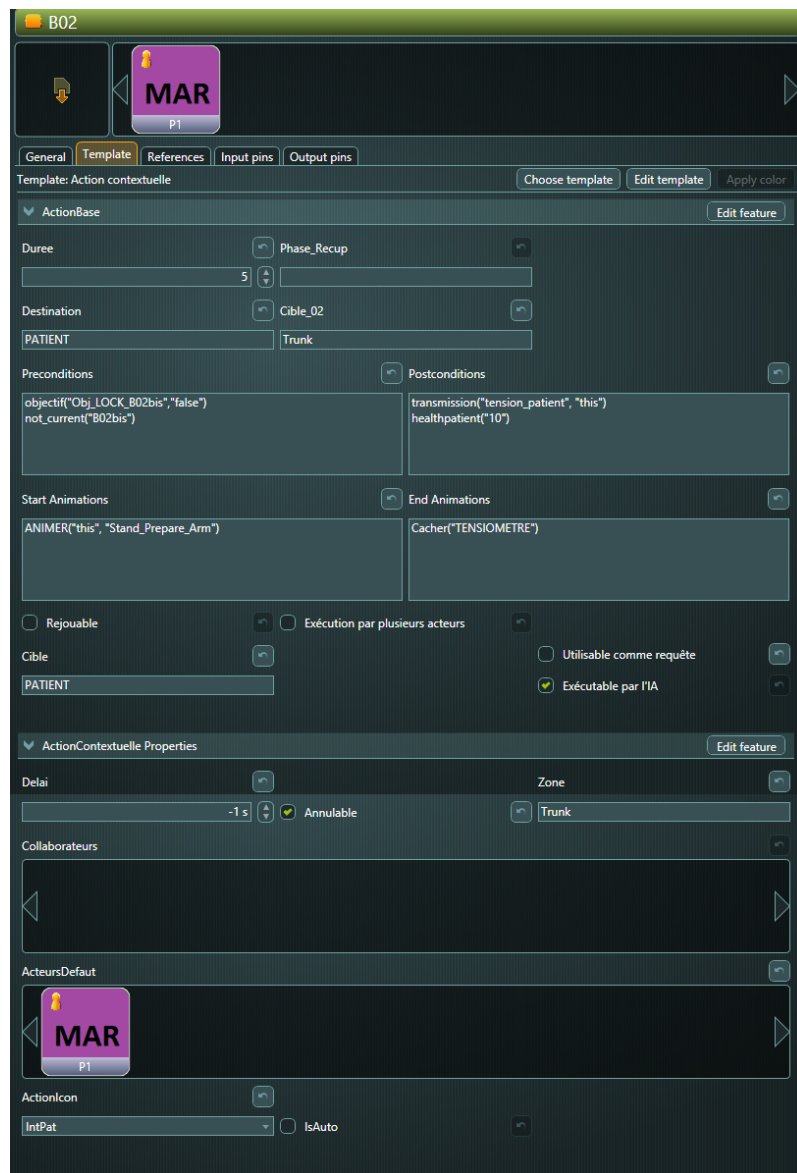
B02

MAR
P1

General | Template | References | Input pins | Output pins

Template: Action contextuelle

Choose template | Edit template | Apply color

ActionBase

Edit feature

Duree

5

Phase_Recup

Destination

PATIENT

Cible_02

Trunk

Preconditions

objectif("Obj_LOCK_B02bis","false")
not_current("B02bis")

Postconditions

transmission("tension_patient", "this")
healthpatient("10")

Start Animations

ANIMER("this", "Stand_Prepare_Arm")

End Animations

Cacher("TENSIOMETRE")

Rejouable

Exécution par plusieurs acteurs

Cible

PATIENT

Utilisable comme requête

Exécutable par l'IA

ActionContextuelle Properties

Edit feature

Delai

-1 s

Annulable

Zone

Trunk

Collaborateurs

ActeursDefaut

MAR
P1

ActionIcon

IntPat

IsAuto